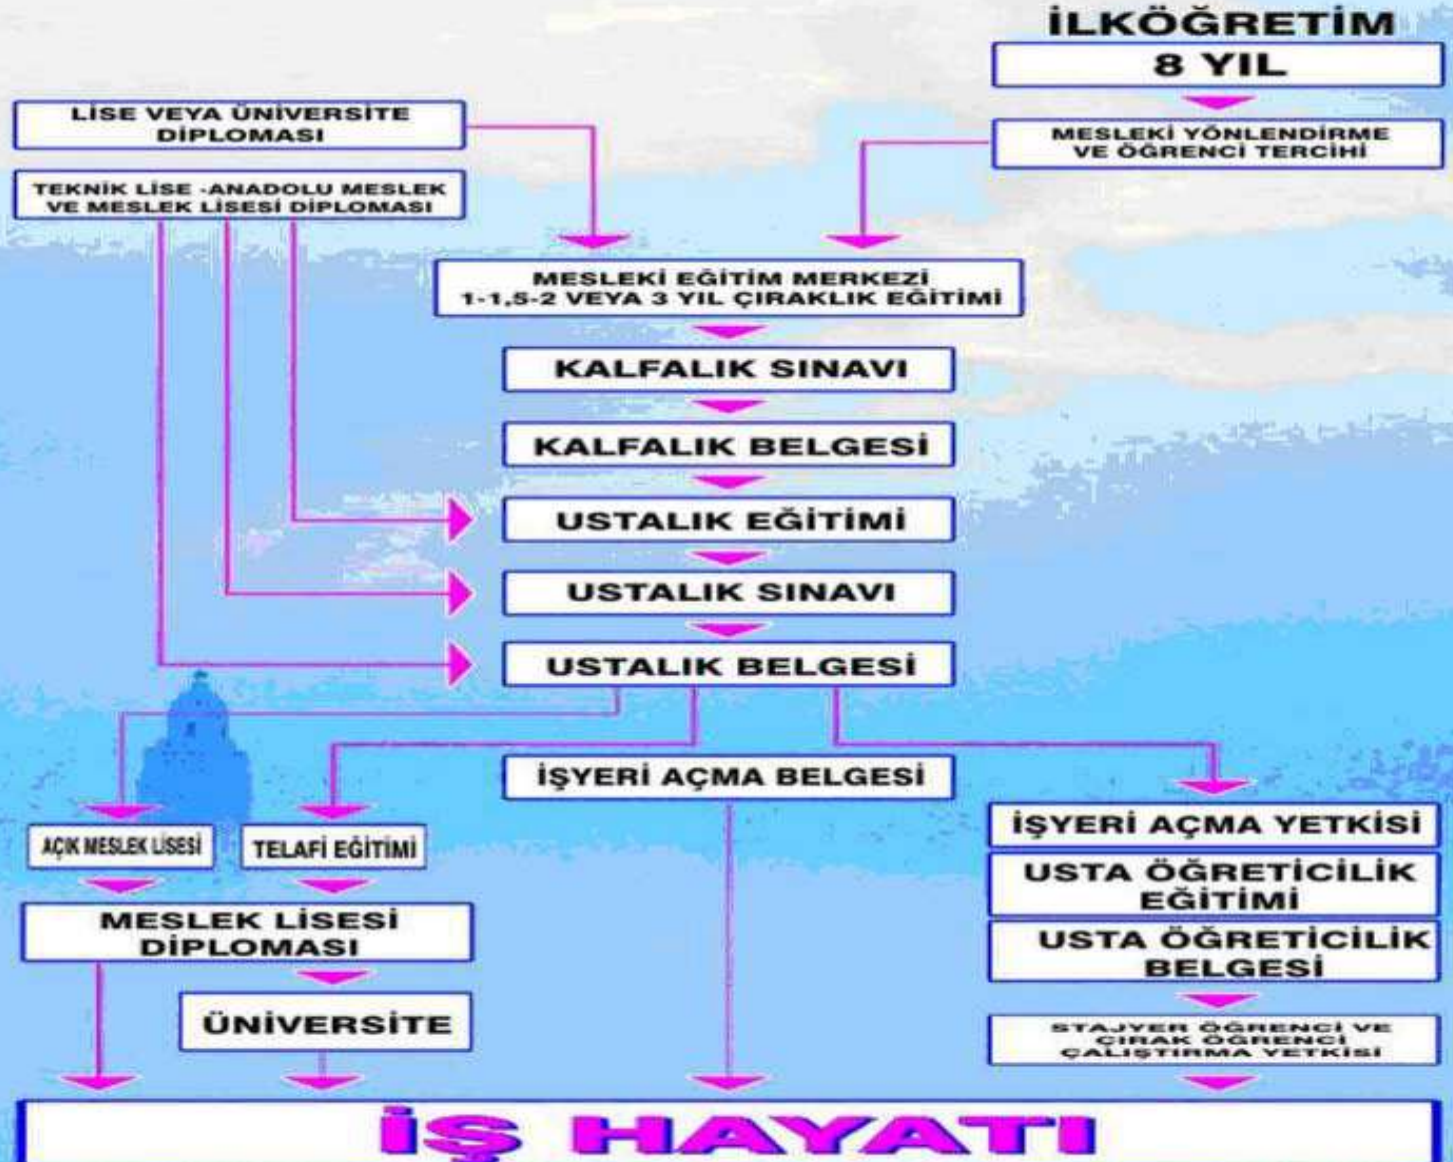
İLKÖĞRETİM
8 YIL

MESLEKİ YÖNLENDİRME VE ÖĞRENCİ TERCİHİ

LİSE VEYA ÜNİVERSİTE DİPLOMASI

TEKNİK LİSE -ANADOLU MESLEK VE MESLEK LİSESİ DİPLOMASI

MESLEKİ EĞİTİM MERKEZİ 1-1,5-2 VEYA 3 YIL ÇIRAKLIK EĞİTİMİ

KALFALIK SINAVI

KALFALIK BELGESİ

USTALIK EĞİTİMİ

USTALIK SINAVI

USTALIK BELGESİ

İŞYERİ AÇMA BELGESİ

AÇIK MESLEK LİSESİ

TELAFİ EĞİTİMİ

MESLEK LİSESİ DİPLOMASI

ÜNİVERSİTE

İŞYERİ AÇMA YETKİSİ

USTA ÖĞRETİCİLİK EĞİTİMİ

USTA ÖĞRETİCİLİK BELGESİ

STAJYER ÖĞRENCİ VE ÇIRAK ÖĞRENCİ ÇALIŞTIRMA YETKİSİ

İŞ HAYATI